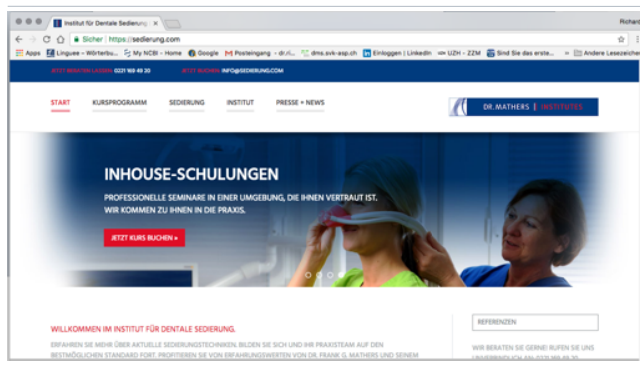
Institut für Dentale Sedierung ×

Richard

Sicher | https://sedierung.com

Apps Linguee – Wörterbu... My NCBI – Home Google Posteingang – dr.ri... dms.svk-asp.ch Einloggen | LinkedIn UZH – ZZM Sind Sie das erste... » Andere Lesezeichen

JETZT BERATEN LASSEN: 0221 169 49 20 JETZT BUCHEN: INFO@SEDIERUNG.COM

START KURSPROGRAMM SEDIERUNG INSTITUT PRESSE + NEWS

DR.MATHERS | INSTITUTES

INHOUSE-SCHULUNGEN

PROFESSIONELLE SEMINARE IN EINER UMGEBUNG, DIE IHNEN VERTRAUT IST. WIR KOMMEN ZU IHNEN IN DIE PRAXIS.

JETZT KURS BUCHEN »

WILLKOMMEN IM INSTITUT FÜR DENTALE SEDIERUNG.

ERFAHREN SIE MEHR ÜBER AKTUELLE SEDIERUNGSTECHNIKEN, BILDEN SIE SICH UND IHR PRAXISTEAM AUF DEN BESTMÖGLICHEN STANDARD FORT. PROFITIEREN SIE VON ERFAHRUNGSWERTEN VON DR. FRANK G. MATHERS UND SEINEM

REFERENZEN

WIR BERATEN SIE GERNE! RUFEN SIE UNS UNVERBINDLICH AN: 0221 169 49 20